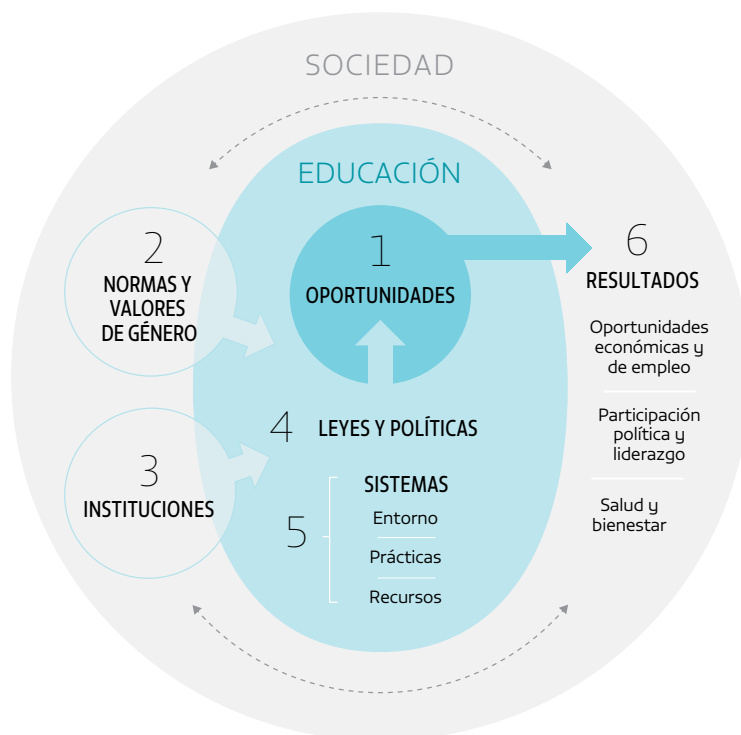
SOCIEDAD

EDUCACIÓN

2
NORMAS Y VALORES DE GÉNERO

1
OPORTUNIDADES

6
RESULTADOS

Oportunidades económicas y de empleo

Participación política y liderazgo

Salud y bienestar

4
LEYES Y POLÍTICAS

3
INSTITUCIONES

5
SISTEMAS
Entorno
Prácticas
Recursos